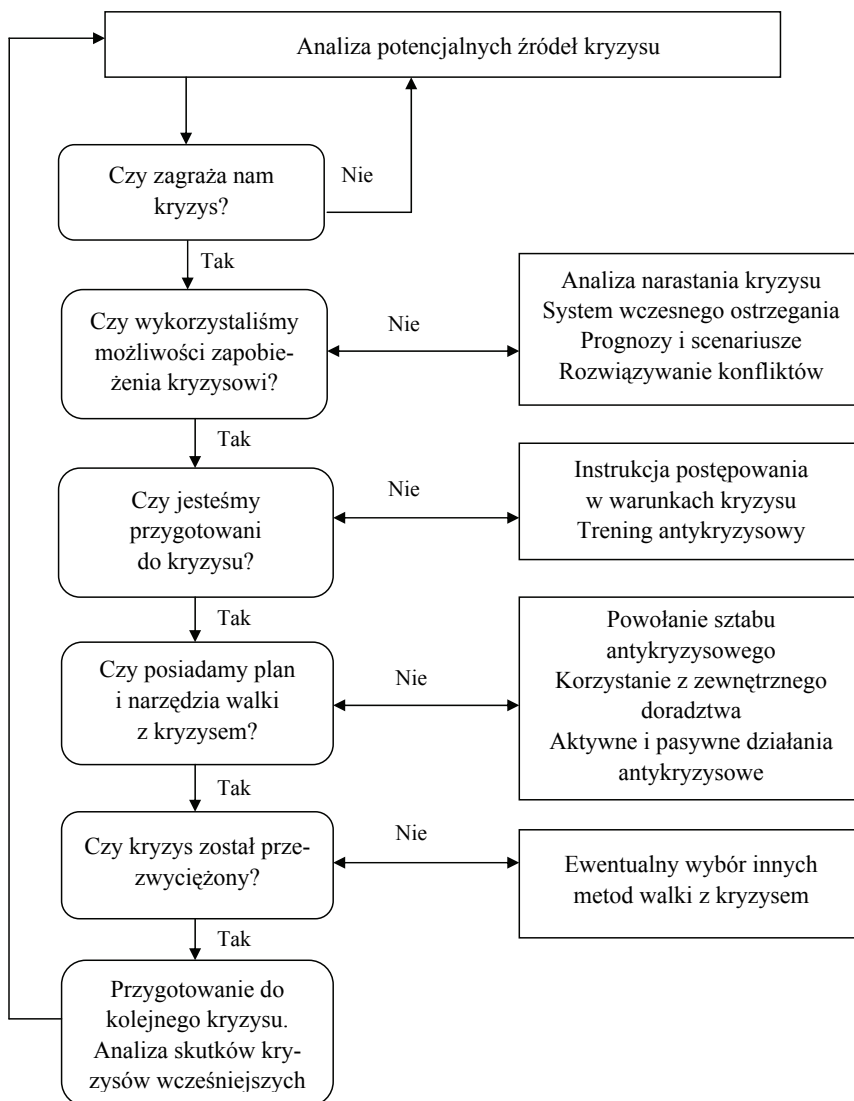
Analiza potencjalnych źródeł kryzysu

Czy zagraża nam kryzys?

Nie

Tak

Czy wykorzystaliśmy możliwości zapobieżenia kryzysowi?

Nie

Analiza narastania kryzysu
System wczesnego ostrzegania
Prognozy i scenariusze
Rozwiązywanie konfliktów

Tak

Czy jesteśmy przygotowani do kryzysu?

Nie

Instrukcja postępowania w warunkach kryzysu
Trening antykryzysowy

Tak

Czy posiadamy plan i narzędzia walki z kryzysem?

Nie

Powołanie sztabu antykryzysowego
Korzystanie z zewnętrznego doradztwa
Aktywne i pasywne działania antykryzysowe

Tak

Czy kryzys został przezwyciężony?

Nie

Ewentualny wybór innych metod walki z kryzysem

Tak

Przygotowanie do kolejnego kryzysu. Analiza skutków kryzysów wcześniejszych